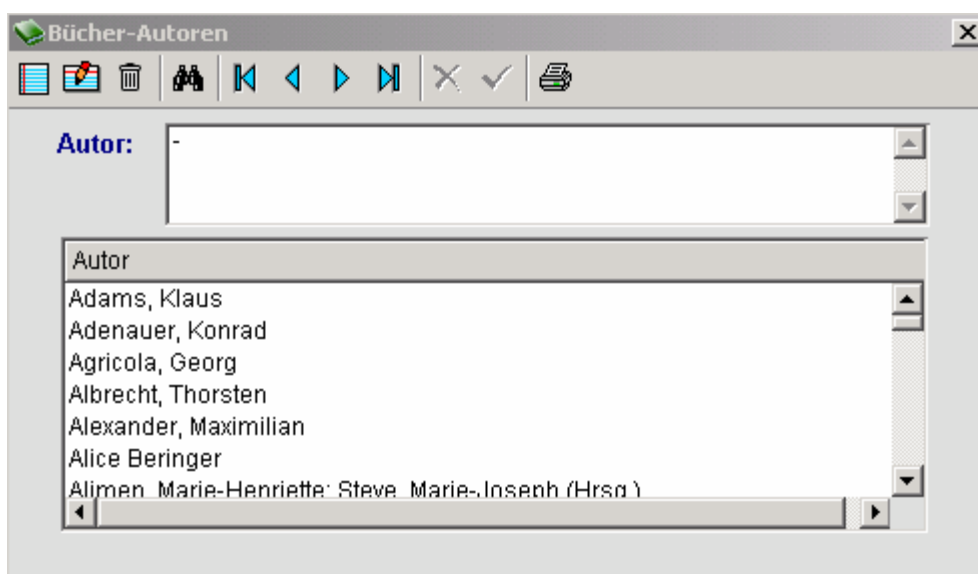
Bücher-Autoren

Autor: -

| Autor |
|---|
| Adams, Klaus |
| Adenauer, Konrad |
| Agricola, Georg |
| Albrecht, Thorsten |
| Alexander, Maximilian |
| Alice Beringer |
| Alimen, Marie-Henriette; Steve, Marie-Joseph (Hrsg.) |